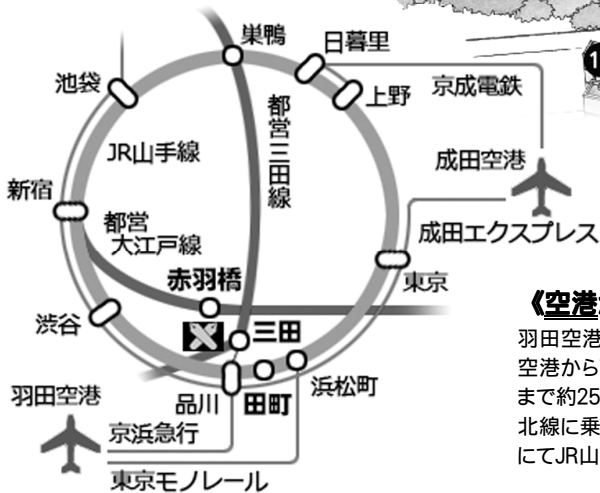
巣鴨
日暮里
池袋
上野
京成電鉄
都営三田線
JR山手線
成田空港
新宿
都営大江戸線
成田エクスプレス
赤羽橋
東京
渋谷
三田
浜松町
羽田空港
品川
田町
京浜急行
東京モノレール

《空港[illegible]
羽田空港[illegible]
空港から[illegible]
まで約25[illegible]
北線に乗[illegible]
にてJR山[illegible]